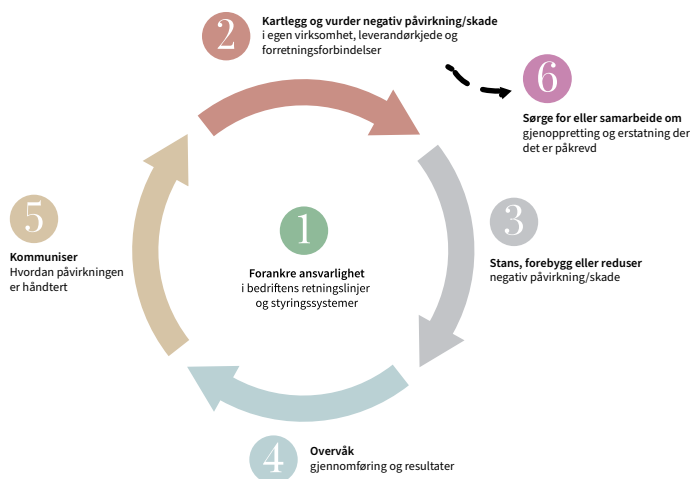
2
Kartlegg og vurder negativ påvirkning/skade
i egen virksomhet, leverandørkjede og forretningsforbindelser

6
Sørge for eller samarbeide om
gjenoppretting og erstatning der det er påkrevd

5
Kommuniser
Hvordan påvirkningen er håndtert

1
Forankre ansvarlighet
i bedriftens retningslinjer og styringssystemer

3
Stans, forebygg eller reduser
negativ påvirkning/skade

4
Overvåk
gjennomføring og resultater